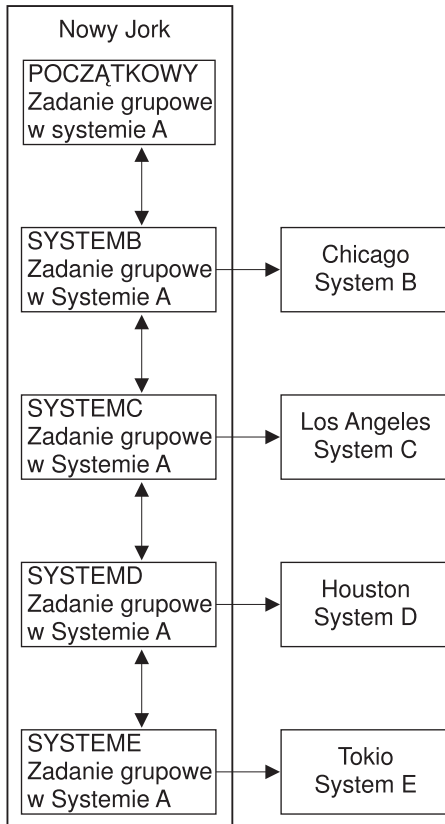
Nowy Jork

POCZĄTKOWY
Zadanie grupowe
w systemie A

SYSTEMB
Zadanie grupowe
w Systemie A

Chicago
System B

SYSTEMC
Zadanie grupowe
w Systemie A

Los Angeles
System C

SYSTEMD
Zadanie grupowe
w Systemie A

Houston
System D

SYSTEME
Zadanie grupowe
w Systemie A

Tokio
System E